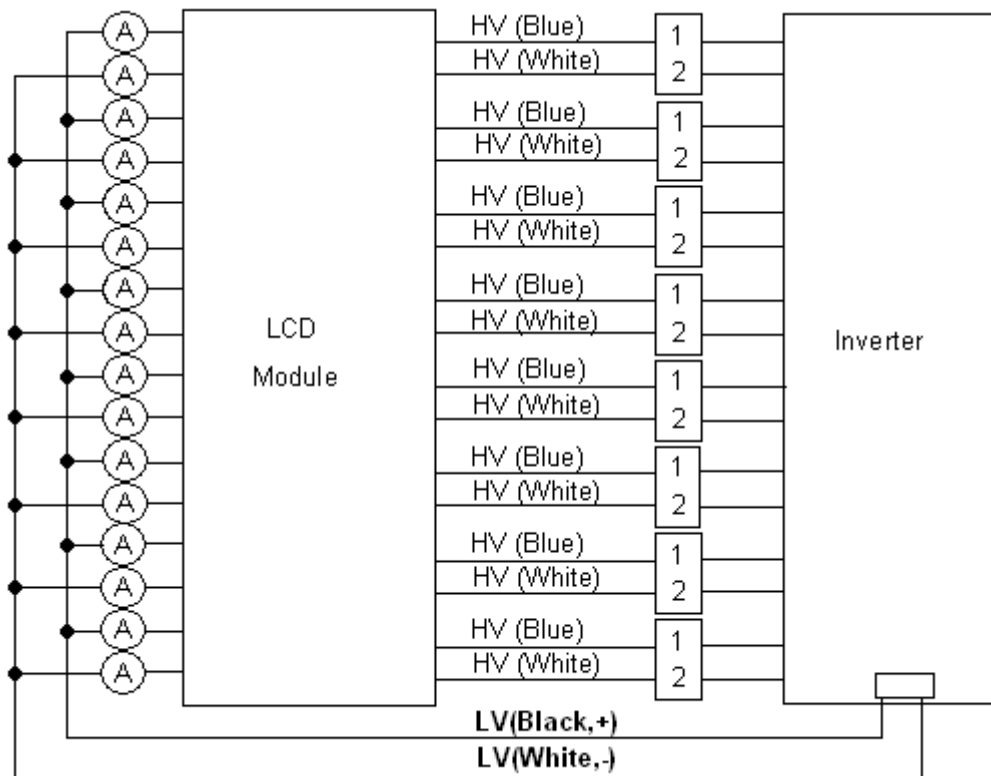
A
A
A
A
A
A
A
A
A
A
A
A
A
A
A
A

LCD Module

HV (Blue)
HV (White)
1
2
HV (Blue)
HV (White)
1
2
HV (Blue)
HV (White)
1
2
HV (Blue)
HV (White)
1
2
HV (Blue)
HV (White)
1
2
HV (Blue)
HV (White)
1
2
HV (Blue)
HV (White)
1
2
HV (Blue)
HV (White)
1
2

Inverter

LV(Black,+)
LV(White,-)